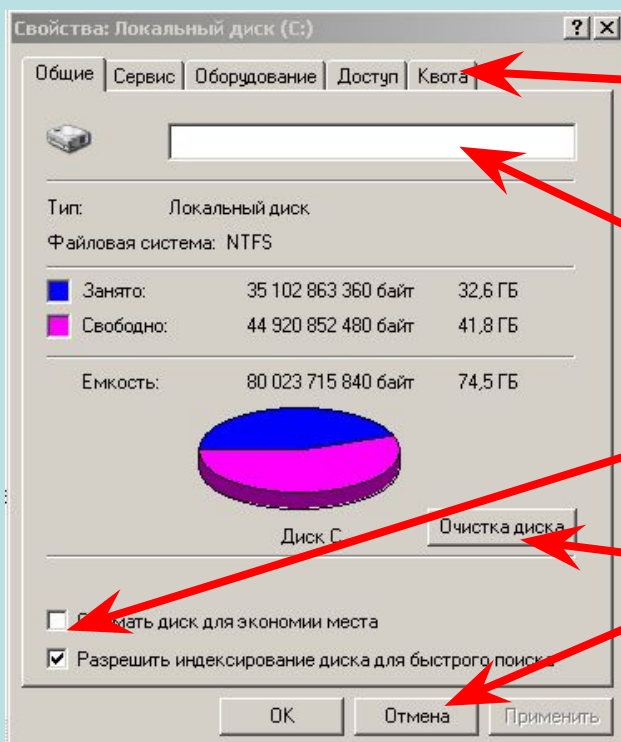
Свойства: Локальный диск (C:)

? X

Общие | Сервис | Оборудование | Доступ | Квота

Тип: Локальный диск

Файловая система: NTFS

| | | | |
|---|---|---|---|
| | Занято: | 35 102 863 360 байт | 32,6 ГБ |
| | Свободно: | 44 920 852 480 байт | 41,8 ГБ |

Емкость: 80 023 715 840 байт 74,5 ГБ

Диск C

Очистка диска

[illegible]ать диск для экономии места

☑ Разрешить индексирование диска для быстрого поиска

OK | Отмена | Применить